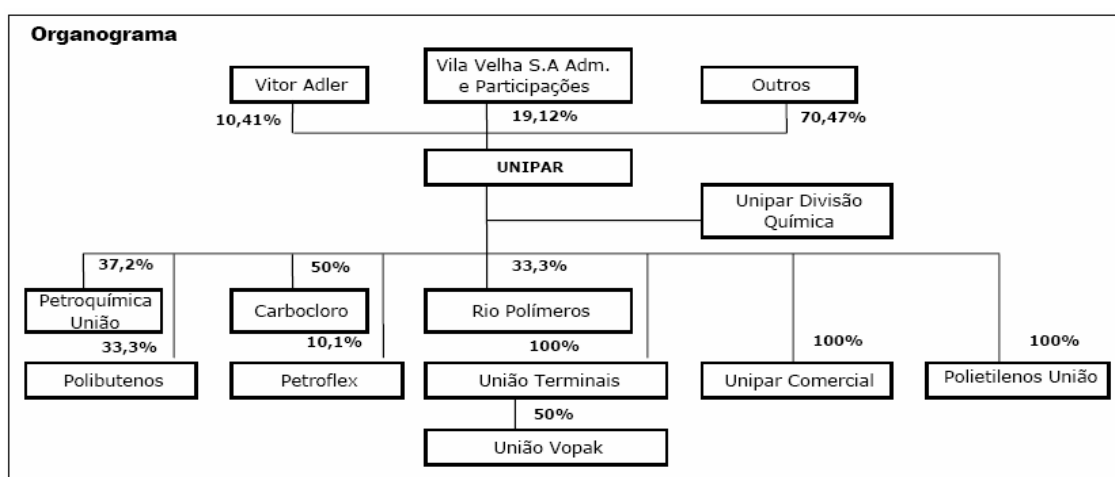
Organograma

Vitor Adler

Vila Velha S.A Adm. e Participações

Outros

10,41%

19,12%

70,47%

UNIPAR

Unipar Divisão Química

37,2%

50%

33,3%

Petroquímica União

Carbocloro

Rio Polímeros

33,3%

10,1%

100%

100%

100%

Polibutenos

Petroflex

União Terminais

Unipar Comercial

Polietilenos União

50%

União Vopak